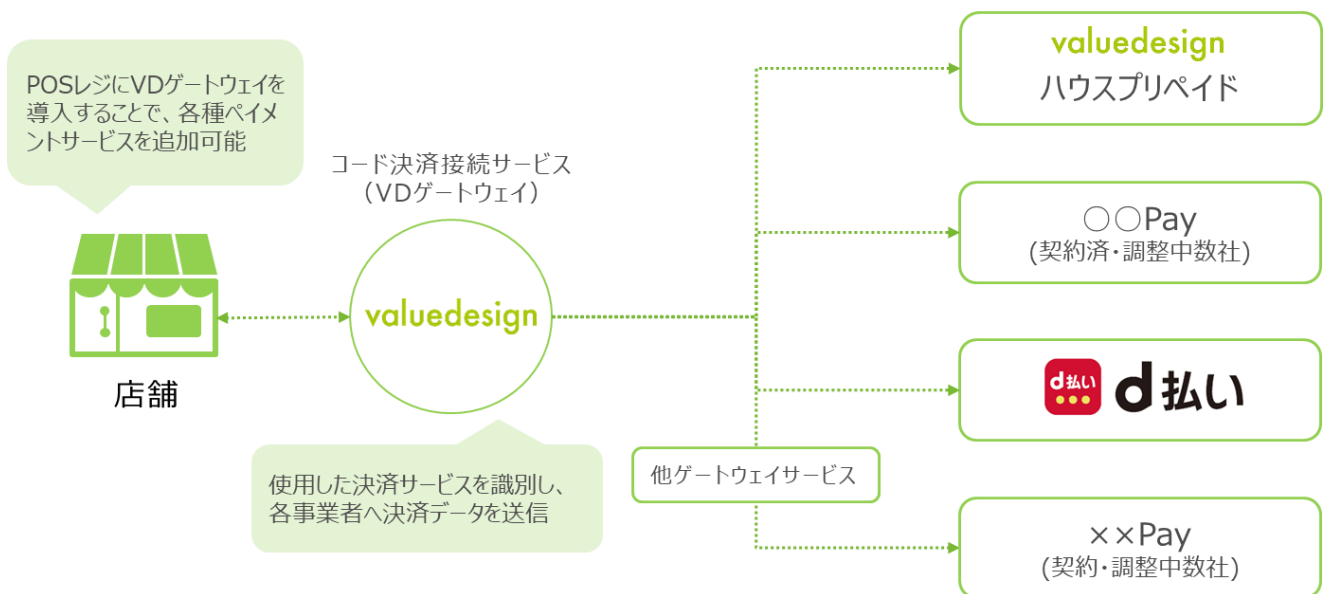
POSレジにVDゲートウェイを導入することで、各種ペイメントサービスを追加可能

店舗

コード決済接続サービス
（VDゲートウェイ）

valuedesign

使用した決済サービスを識別し、各事業者へ決済データを送信

他ゲートウェイサービス

valuedesign
ハウスプリペイド

〇〇Pay
(契約済・調整中数社)

d払い
d 払い

××Pay
(契約・調整中数社)